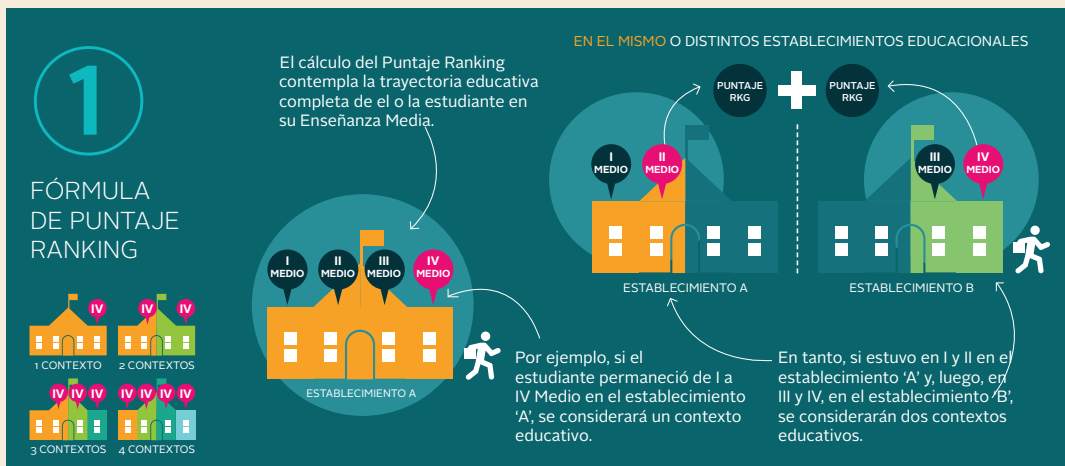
1

FÓRMULA DE PUNTAJE RANKING

IV
1 CONTEXTO

IV IV
2 CONTEXTOS

IV IV IV
3 CONTEXTOS

IV IV IV IV
4 CONTEXTOS

El cálculo del Puntaje Ranking contempla la trayectoria educativa completa de el o la estudiante en su Enseñanza Media.

I MEDIO
II MEDIO
III MEDIO
IV MEDIO

ESTABLECIMIENTO A

Por ejemplo, si el estudiante permaneció de I a IV Medio en el establecimiento 'A', se considerará un contexto educativo.

EN EL MISMO O DISTINTOS ESTABLECIMIENTOS EDUCACIONALES

PUNTAJE RKG
PUNTAJE RKG

I MEDIO
II MEDIO

ESTABLECIMIENTO A

III MEDIO
IV MEDIO

ESTABLECIMIENTO B

En tanto, si estuvo en I y II en el establecimiento 'A' y, luego, en III y IV, en el establecimiento 'B', se considerarán dos contextos educativos.